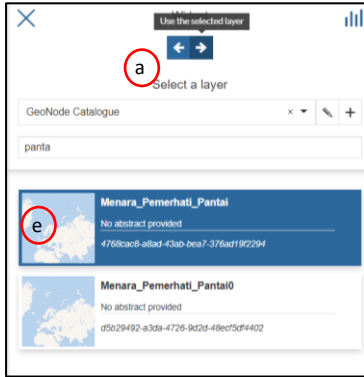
Use the selected layer

a

Select a layer

GeoNode Catalogue

panta

e

Menara_Pemerhati_Pantai

No abstract provided

4768cac8-a8ad-43ab-bea7-376ad19f2294

Menara_Pemerhati_Pantai0

No abstract provided

d5b29492-a3da-4726-9d2d-48ecf5df4402